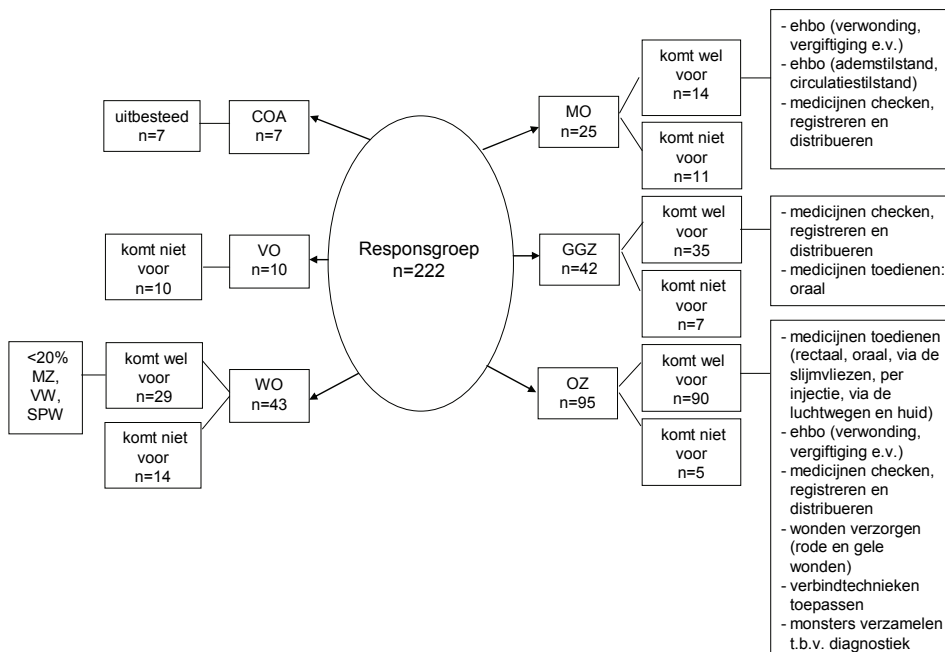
Responsgroep
n=222

uitbesteed
n=7

COA
n=7

komt niet voor
n=10

VO
n=10

<20%
MZ,
VW,
SPW

komt wel voor
n=29

WO
n=43

komt niet voor
n=14

MO
n=25

komt wel voor
n=14

komt niet voor
n=11

- ehbo (verwonding, vergiftiging e.v.)
- ehbo (ademstilstand, circulatiestilstand)
- medicijnen checken, registreren en distribueren

GGZ
n=42

komt wel voor
n=35

komt niet voor
n=7

- medicijnen checken, registreren en distribueren
- medicijnen toedienen: oraal

OZ
n=95

komt wel voor
n=90

komt niet voor
n=5

- medicijnen toedienen (rectaal, oraal, via de slijmvliezen, per injectie, via de luchtwegen en huid)
- ehbo (verwonding, vergiftiging e.v.)
- medicijnen checken, registreren en distribueren
- wonden verzorgen (rode en gele wonden)
- verbindtechnieken toepassen
- monsters verzamelen t.b.v. diagnostiek